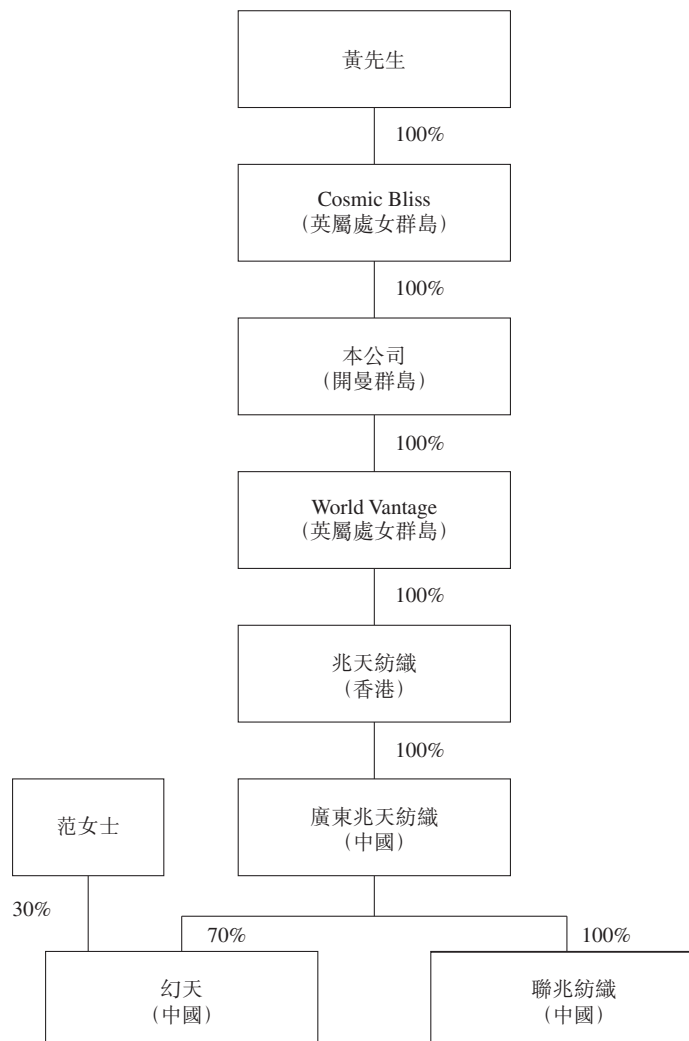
黃先生

100%

Cosmic Bliss
(英屬處女群島)

100%

本公司
(開曼群島)

100%

World Vantage
(英屬處女群島)

100%

兆天紡織
(香港)

100%

范女士

廣東兆天紡織
(中國)

30%

70%

100%

幻天
(中國)

聯兆紡織
(中國)